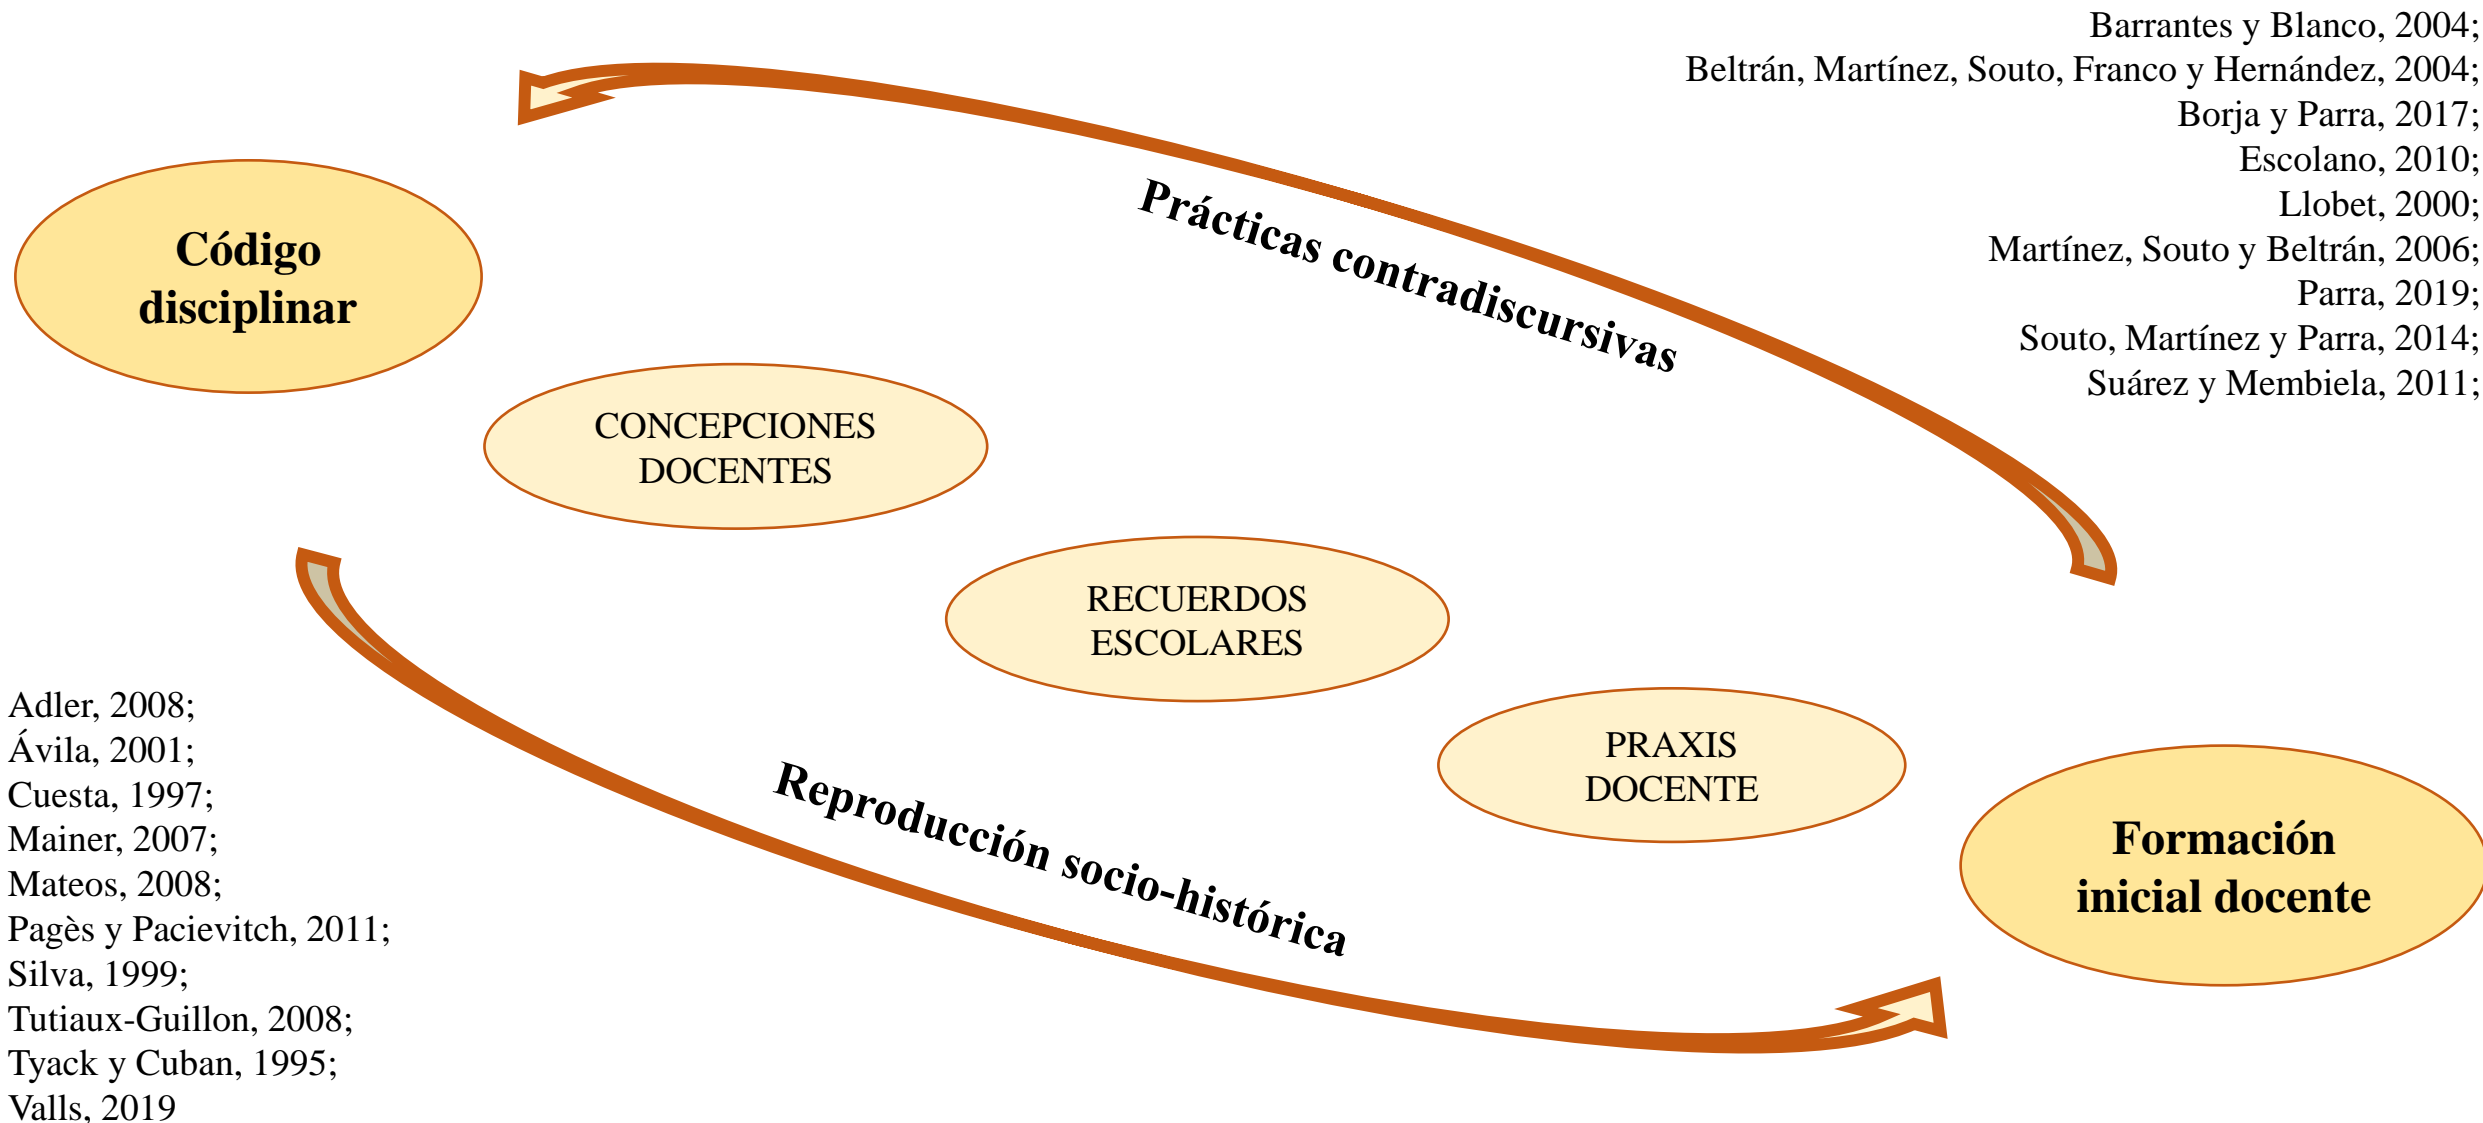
Barrantes y Blanco, 2004;
Beltrán, Martínez, Souto, Franco y Hernández, 2004;
Borja y Parra, 2017;
Escolano, 2010;
Llobet, 2000;
Martínez, Souto y Beltrán, 2006;
Parra, 2019;
Souto, Martínez y Parra, 2014;
Suárez y Membiela, 2011;

Código disciplinar

Prácticas contradiscursivas

CONCEPCIONES DOCENTES

RECUERDOS ESCOLARES

PRAXIS DOCENTE

Formación inicial docente

Reproducción socio-histórica

Adler, 2008;
Ávila, 2001;
Cuesta, 1997;
Mainer, 2007;
Mateos, 2008;
Pagès y Pacievitch, 2011;
Silva, 1999;
Tutiaux-Guillon, 2008;
Tyack y Cuban, 1995;
Valls, 2019